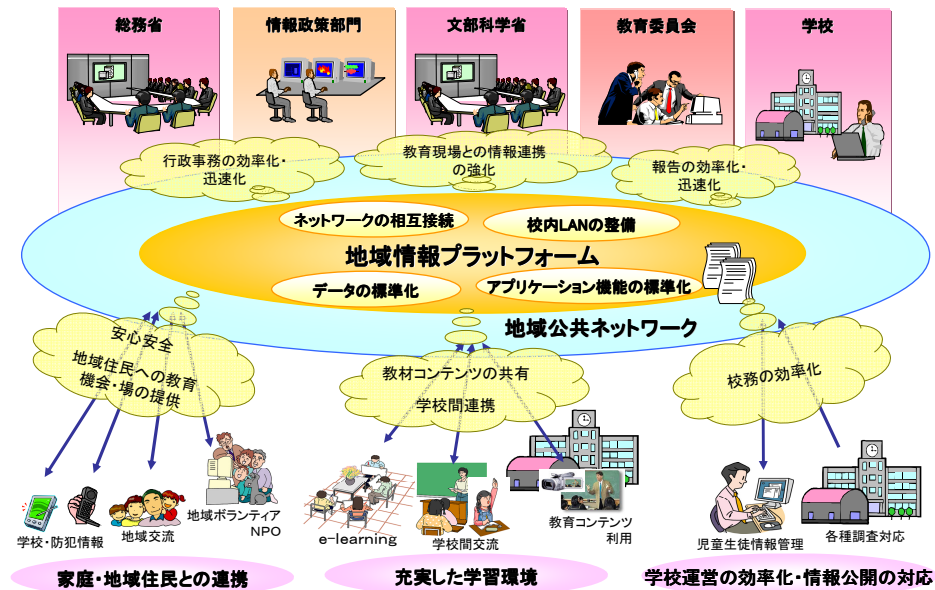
総務省

情報政策部門

文部科学省

教育委員会

学校

行政事務の効率化・迅速化

教育現場との情報連携の強化

報告の効率化・迅速化

ネットワークの相互接続

校内LANの整備

地域情報プラットフォーム

データの標準化

アプリケーション機能の標準化

地域公共ネットワーク

安心安全

地域住民への教育機会・場の提供

教材コンテンツの共有

学校間連携

校務の効率化

学校・防犯情報

地域交流

地域ボランティア NPO

e-learning

学校間交流

教育コンテンツ利用

児童生徒情報管理

各種調査対応

家庭・地域住民との連携

充実した学習環境

学校運営の効率化・情報公開の対応